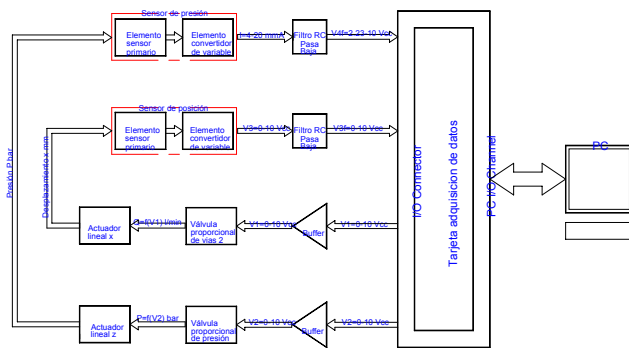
Sensor de presión

Elemento sensor primario

Elemento convertidor de variable

I=4-20 mmA

Filtro RC Pasa Baja

V4f=2.23-10 Vcc

Sensor de posición

Elemento sensor primario

Elemento convertidor de variable

V3=0-10 Vcc

Filtro RC Pasa Baja

V3f=0-10 Vcc

Presión P bar

Desplazamiento x mm

Actuador lineal x

Q=f(V1) l/min

Válvula proporcional de vías 2

V1=0-10 Vcc

Buffer

V1=0-10 Vcc

Actuador lineal z

P=f(V2) bar

Válvula proporcional de presión

V2=0-10 Vcc

Buffer

V2=0-10 Vcc

I/O Connector

Tarjeta adquisicion de datos

PC I/O Channel

PC